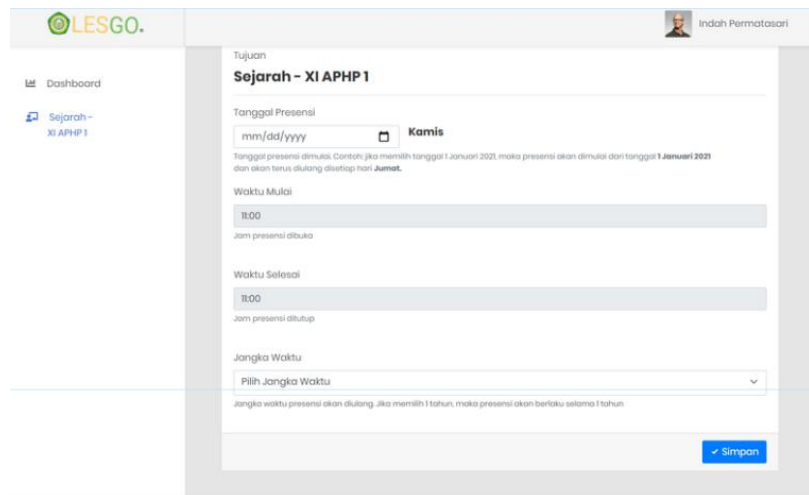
LESGO.

Indah Permatasari

Dashboard

Sejarah - XI APHP 1

Tujuan

Sejarah - XI APHP 1

Tanggal Presensi

mm/dd/yyyy

Kamis

Tanggal presensi dimulai. Contoh: jika memilih tanggal 1 Januari 2021, maka presensi akan dimulai dari tanggal **1 Januari 2021** dan akan terus diulang disetiap hari **Jumat.**

Waktu Mulai

11:00

Jam presensi dibuka

Waktu Selesai

11:00

Jam presensi ditutup

Jangka Waktu

Pilih Jangka Waktu

Jangka waktu presensi akan diulang. Jika memilih 1 tahun, maka presensi akan berlaku selama 1 tahun

✓ Simpan